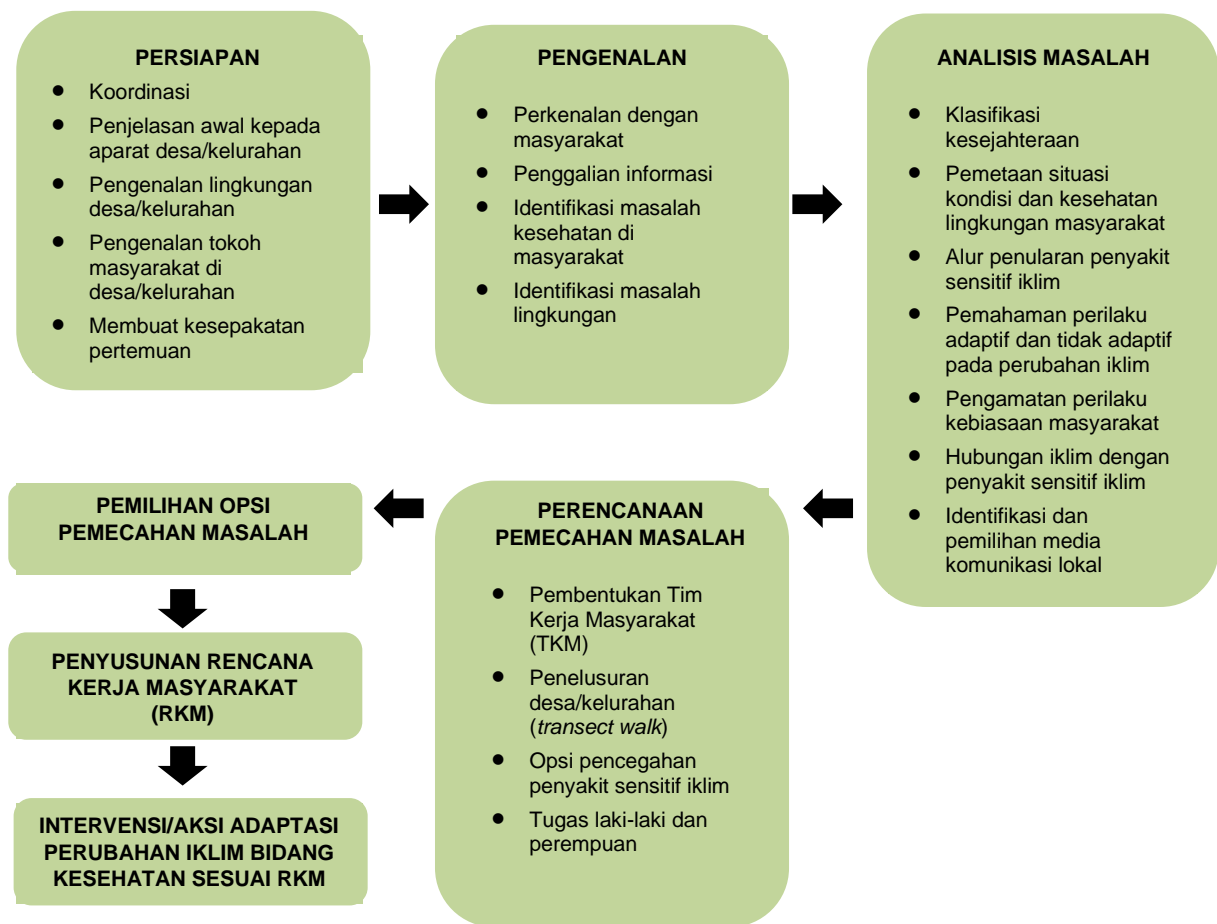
PERSIAPAN

- Koordinasi
- Penjelasan awal kepada aparat desa/kelurahan
- Pengenalan lingkungan desa/kelurahan
- Pengenalan tokoh masyarakat di desa/kelurahan
- Membuat kesepakatan pertemuan

PENGENALAN

- Perkenalan dengan masyarakat
- Penggalian informasi
- Identifikasi masalah kesehatan di masyarakat
- Identifikasi masalah lingkungan

ANALISIS MASALAH

- Klasifikasi kesejahteraan
- Pemetaan situasi kondisi dan kesehatan lingkungan masyarakat
- Alur penularan penyakit sensitif iklim
- Pemahaman perilaku adaptif dan tidak adaptif pada perubahan iklim
- Pengamatan perilaku kebiasaan masyarakat
- Hubungan iklim dengan penyakit sensitif iklim
- Identifikasi dan pemilihan media komunikasi lokal

PERENCANAAN PEMECAHAN MASALAH

- Pembentukan Tim Kerja Masyarakat (TKM)
- Penelusuran desa/kelurahan (*transect walk*)
- Opsi pencegahan penyakit sensitif iklim
- Tugas laki-laki dan perempuan

PEMILIHAN OPSI PEMECAHAN MASALAH

PENYUSUNAN RENCANA KERJA MASYARAKAT (RKM)

INTERVENSI/AKSI ADAPTASI PERUBAHAN IKLIM BIDANG KESEHATAN SESUAI RKM